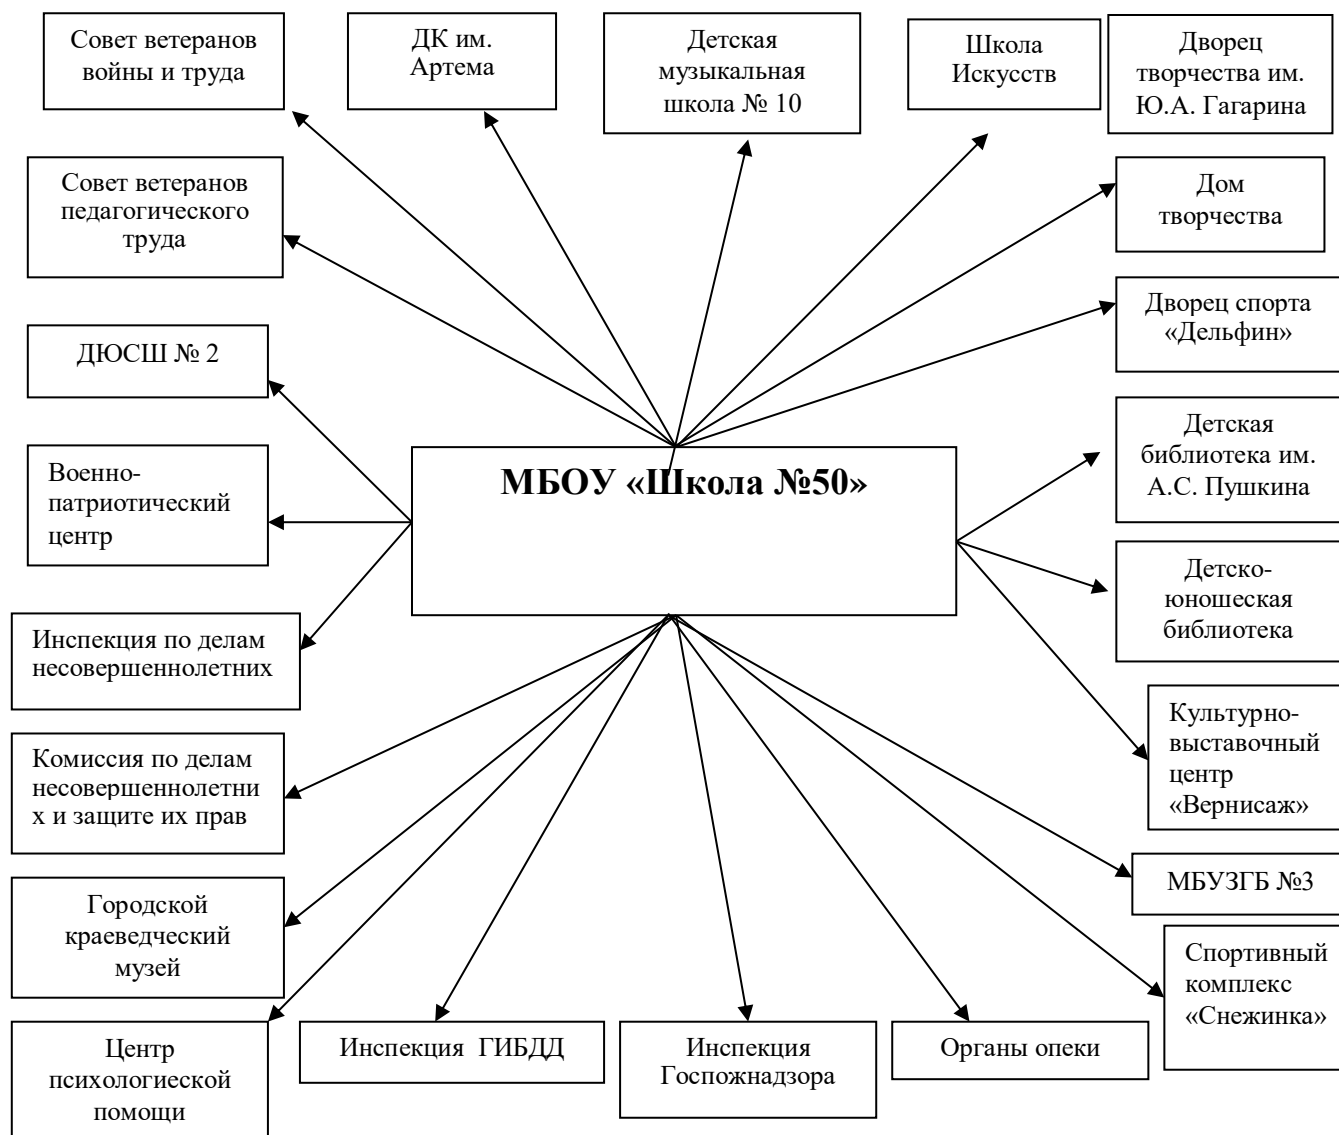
Совет ветеранов войны и труда

ДК им. Артема

Детская музыкальная школа № 10

Школа Искусств

Дворец творчества им. Ю.А. Гагарина

Совет ветеранов педагогического труда

Дом творчества

Дворец спорта «Дельфин»

ДЮСШ № 2

МБОУ «Школа №50»

Детская библиотека им. А.С. Пушкина

Военно-патриотический центр

Детско-юношеская библиотека

Инспекция по делам несовершеннолетних

Культурно-выставочный центр «Вернисаж»

Комиссия по делам несовершеннолетних и защите их прав

МБУЗГБ №3

Городской краеведческий музей

Спортивный комплекс «Снежинка»

Центр психологиеской помощи

Инспекция ГИБДД

Инспекция Госпожнадзора

Органы опеки